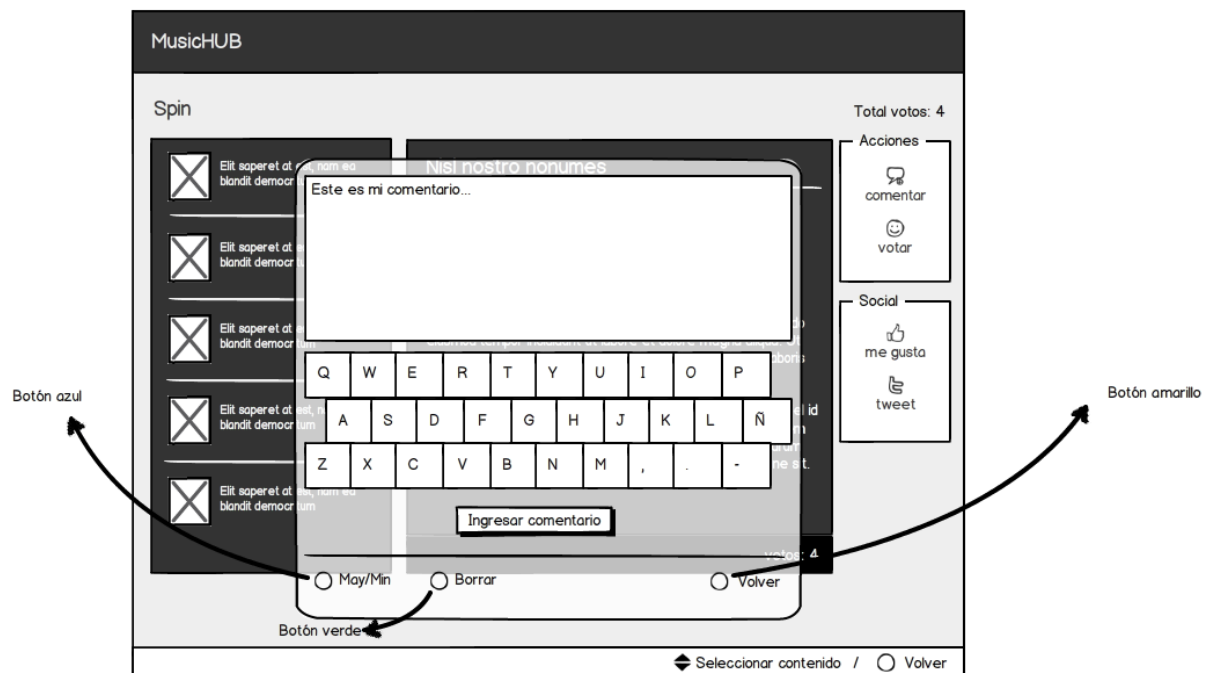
MusicHUB

Spin

Total votos: 4

Elit saperet at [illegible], nam ea blandit democr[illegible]

Elit saperet at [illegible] blandit democr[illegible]

Elit saperet at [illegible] blandit democr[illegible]

Elit saperet at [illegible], n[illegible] blandit democr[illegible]

Elit saperet at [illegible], nam ea blandit democr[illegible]

Nisi nostro nonumes

Este es mi comentario...

| Q | W | E | R | T | Y | U | I | O | P |
|---|---|---|---|---|---|---|---|---|---|
| A | S | D | F | G | H | J | K | L | Ñ |
| Z | X | C | V | B | N | M | , | . | - |

Ingresar comentario

votos: 4

May/Min
Borrar
Volver

Acciones
comentar
votar

Social
me gusta
tweet

Botón azul
Botón amarillo
Botón verde

Seleccionar contenido / Volver